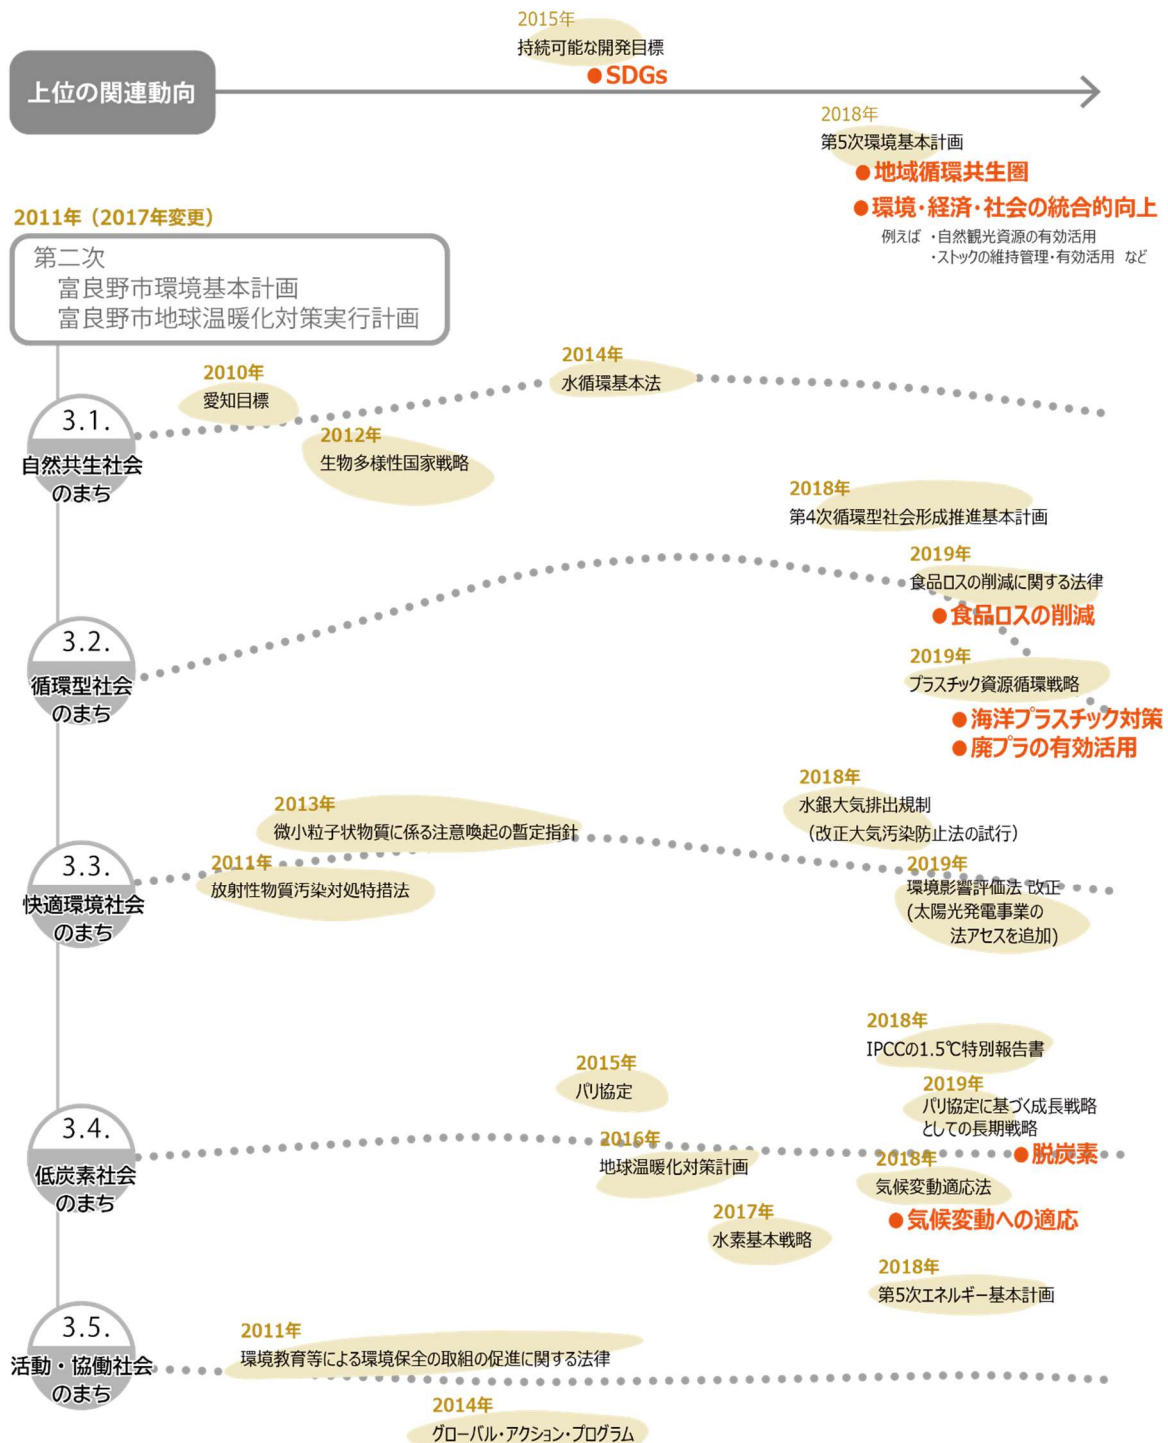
2015年
持続可能な開発目標
●SDGs

上位の関連動向

2018年
第5次環境基本計画
●地域循環共生圏
●環境・経済・社会の統合的向上
例えば ・自然観光資源の有効活用
・ストックの維持管理・有効活用 など

2011年（2017年変更）
第二次
富良野市環境基本計画
富良野市地球温暖化対策実行計画

3.1.
自然共生社会
のまち

2010年
愛知目標

2014年
水循環基本法

2012年
生物多様性国家戦略

2018年
第4次循環型社会形成推進基本計画

2019年
食品ロスの削減に関する法律
●食品ロスの削減

3.2.
循環型社会
のまち

2019年
プラスチック資源循環戦略
●海洋プラスチック対策
●廃プラの有効活用

2018年
水銀大気排出規制
（改正大気汚染防止法の試行）

2013年
微小粒子状物質に係る注意喚起の暫定指針

2011年
放射性物質汚染対処特措法

3.3.
快適環境社会
のまち

2019年
環境影響評価法 改正
（太陽光発電事業の
法アセスを追加）

2018年
IPCCの1.5℃特別報告書

2015年
パリ協定

2019年
パリ協定に基づく成長戦略
としての長期戦略

3.4.
低炭素社会
のまち

2016年
地球温暖化対策計画

2018年
気候変動適応法
●脱炭素
●気候変動への適応

2017年
水素基本戦略

2018年
第5次エネルギー基本計画

3.5.
活動・協働社会
のまち

2011年
環境教育等による環境保全の取組の促進に関する法律

2014年
グローバル・アクション・プログラム